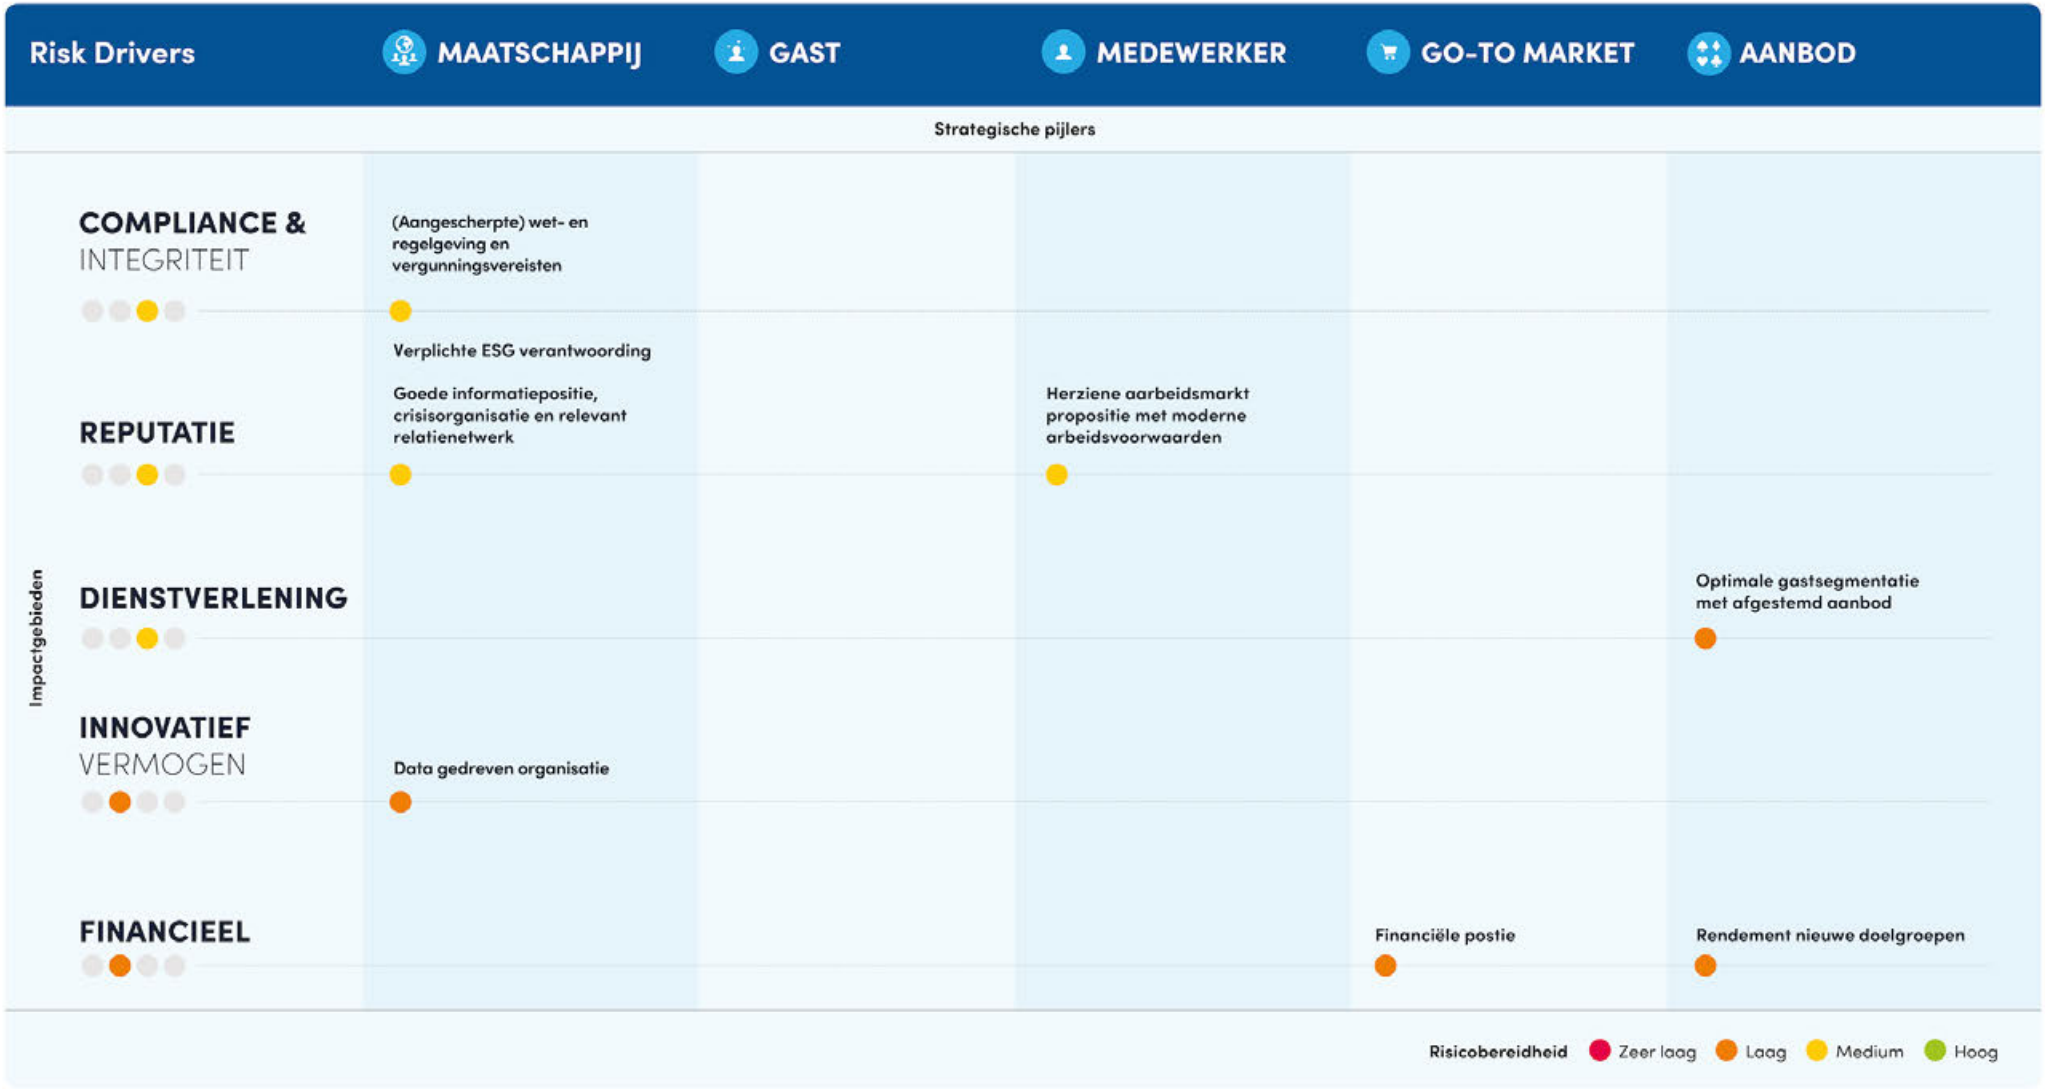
Risk Drivers MAATSCHAPPIJ GAST MEDEWERKER GO-TO MARKET AANBOD

Strategische pijlers

Impactgebieden

COMPLIANCE & INTEGRITEIT

(Aangescherpte) wet- en regelgeving en vergunningsvereisten

Verplichte ESG verantwoording

REPUTATIE

Goede informatiepositie, crisisorganisatie en relevant relatienetwerk

Herziene aarbeidsmarkt propositie met moderne arbeidsvoorwaarden

DIENSTVERLENING

Optimale gastsegmentatie met afgestemd aanbod

INNOVATIEF VERMOGEN

Data gedreven organisatie

FINANCIEEL

Financiële postie

Rendement nieuwe doelgroepen

Risicobereidheid Zeer laag Laag Medium Hoog